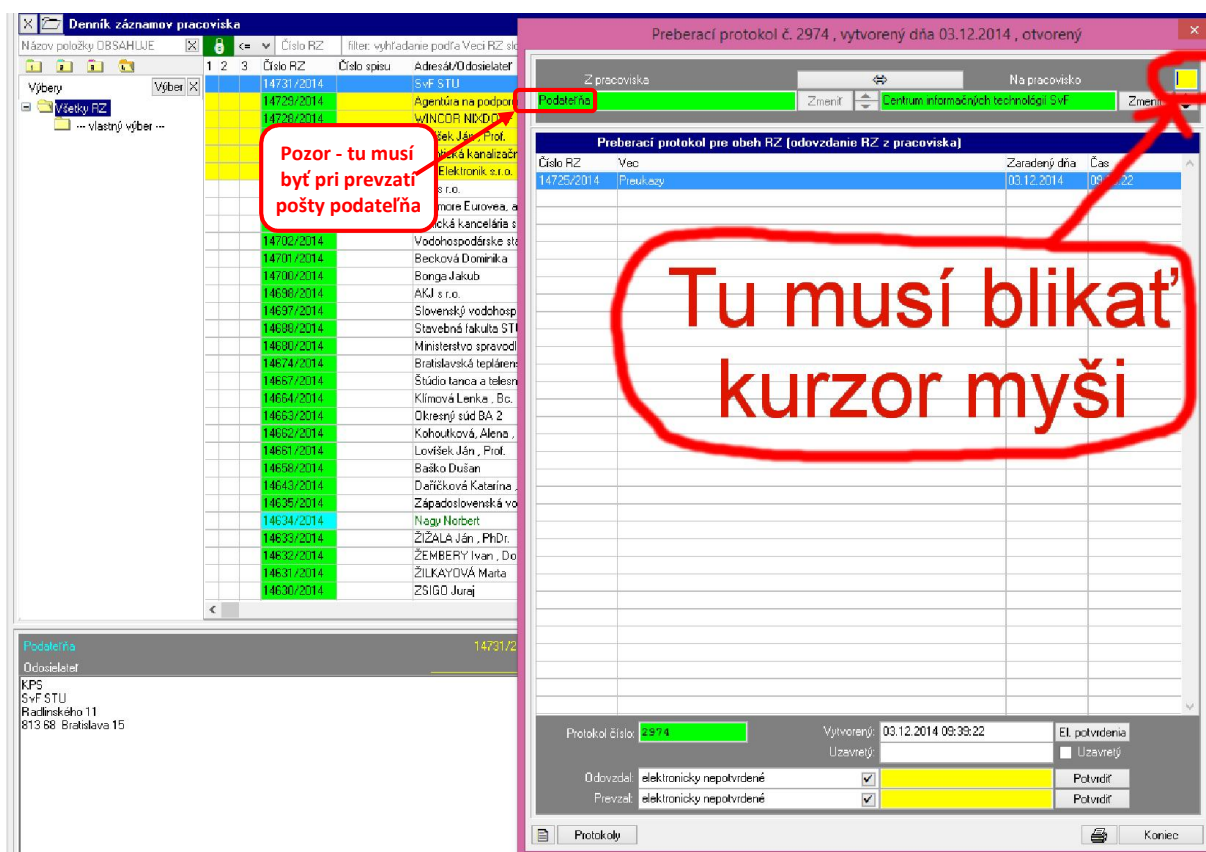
Denník záznamov pracoviska

Názov položky OBSAHUJE

<= Číslo RZ filter: vyhľadanie podľa Veci RZ slo

Výbery Výber

Všetky RZ

--- vlastný výber ---

1 2 3 Číslo RZ Číslo spisu Adresát/Odosielateľ

| Číslo RZ | Adresát/Odosielateľ |
|---|---|
| 14731/2014 | SvF STU |
| 14729/2014 | Agentúra na podpor |
| 14728/2014 | WINCOR NIXDORF |
| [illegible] | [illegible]šek Ján, Prof. |
| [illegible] | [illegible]ká kanalizač |
| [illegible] | Elektronik s.r.o. |
| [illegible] | s r.o. |
| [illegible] | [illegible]more Eurovea, a |
| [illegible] | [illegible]cká kancelária s |
| 14702/2014 | Vodohospodárske st |
| 14701/2014 | Becková Dominika |
| 14700/2014 | Bonga Jakub |
| 14698/2014 | AKJ s.r.o. |
| 14697/2014 | Slovenský vodohosp |
| 14688/2014 | Stavebná fakulta STU |
| 14680/2014 | Ministerstvo spravodl |
| 14674/2014 | Bratislavská teplárens |
| 14667/2014 | Štúdio tanca a telesn |
| 14664/2014 | Klímová Lenka , Bc. |
| 14663/2014 | Okresný súd BA 2 |
| 14662/2014 | Kohoutková, Alena , |
| 14661/2014 | Lovíšek Ján , Prof. |
| 14658/2014 | Baško Dušan |
| 14643/2014 | Daňčková Katarína , |
| 14635/2014 | Západoslovenská vo |
| 14634/2014 | Nagy Norbert |
| 14633/2014 | ŽIŽALA Ján , PhDr. |
| 14632/2014 | ŽEMBERY Ivan , Do |
| 14631/2014 | ŽILKAYOVÁ Marta |
| 14630/2014 | ZSIGO Juraj |

Pozor - tu musí byť pri prevzatí pošty podateľňa

Podateľňa 14731/2

Odosielateľ

KPS
SvF STU
Radlinského 11
813 68 Bratislava 15

Preberací protokol č. 2974 , vytvorený dňa 03.12.2014 , otvorený

Z pracoviska ⇔ Na pracovisko

Podateľňa Zmeniť Centrum informačných technológií SvF Zmeniť

Preberací protokol pre obeh RZ (odovzdanie RZ z pracoviska)

| Číslo RZ | Vec | Zaradený dňa | Čas |
|---|---|---|---|
| 14725/2014 | Preukazy | 03.12.2014 | 09:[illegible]:22 |

Tu musí blikať kurzor myši

Protokol číslo: 2974 Vytvorený: 03.12.2014 09:39:22 El. potvrdenia

Uzavretý: Uzavretý

Odovzdal: elektronicky nepotvrdené Potvrdiť

Prevzal: elektronicky nepotvrdené Potvrdiť

Protokoly Koniec